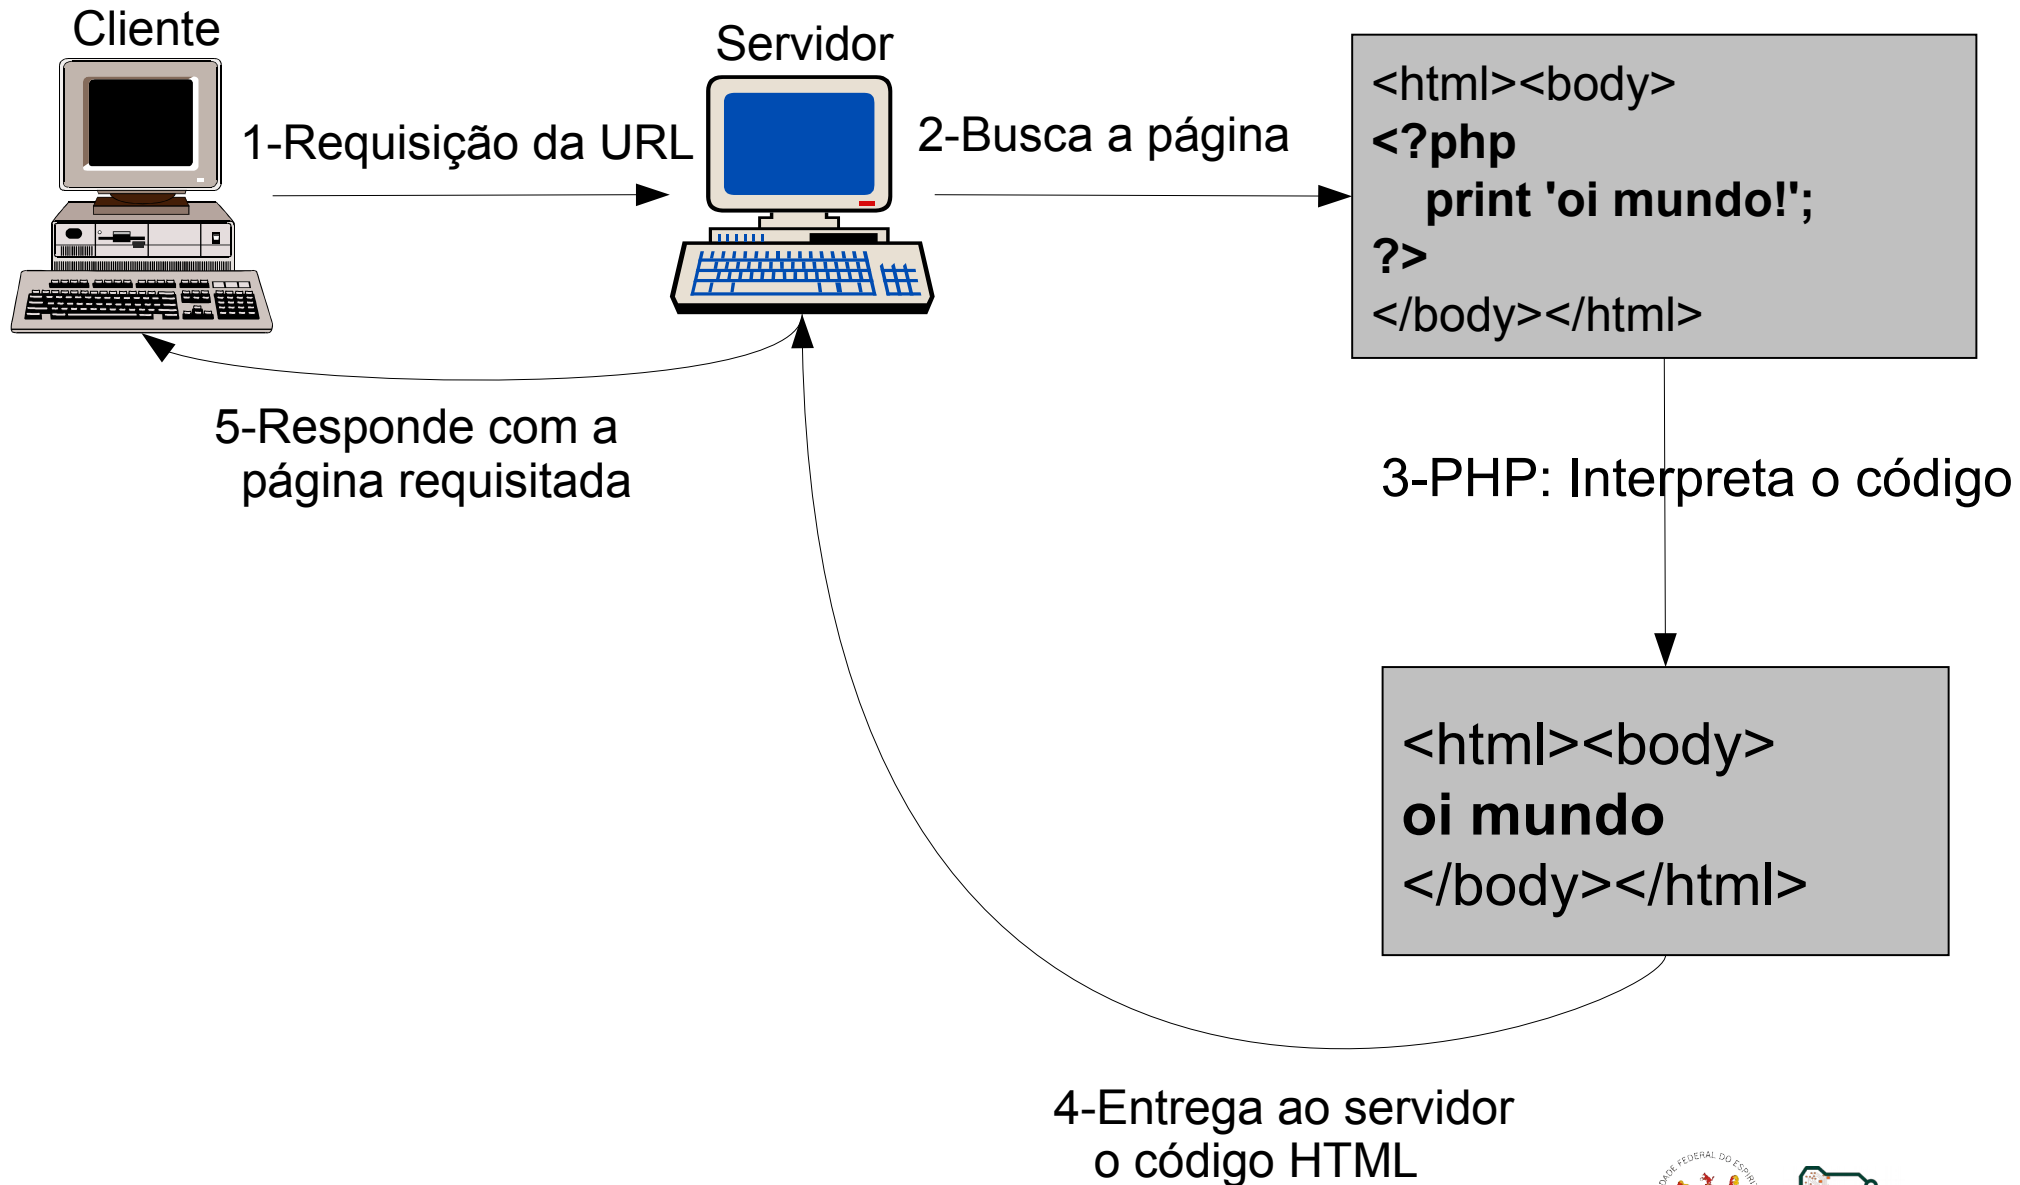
Cliente

Servidor

1-Requisição da URL

2-Busca a página

<html><body>
<?php
print 'oi mundo!';
?>
</body></html>

3-PHP: Interpreta o código

<html><body>
oi mundo
</body></html>

5-Responde com a página requisitada

4-Entrega ao servidor o código HTML

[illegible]